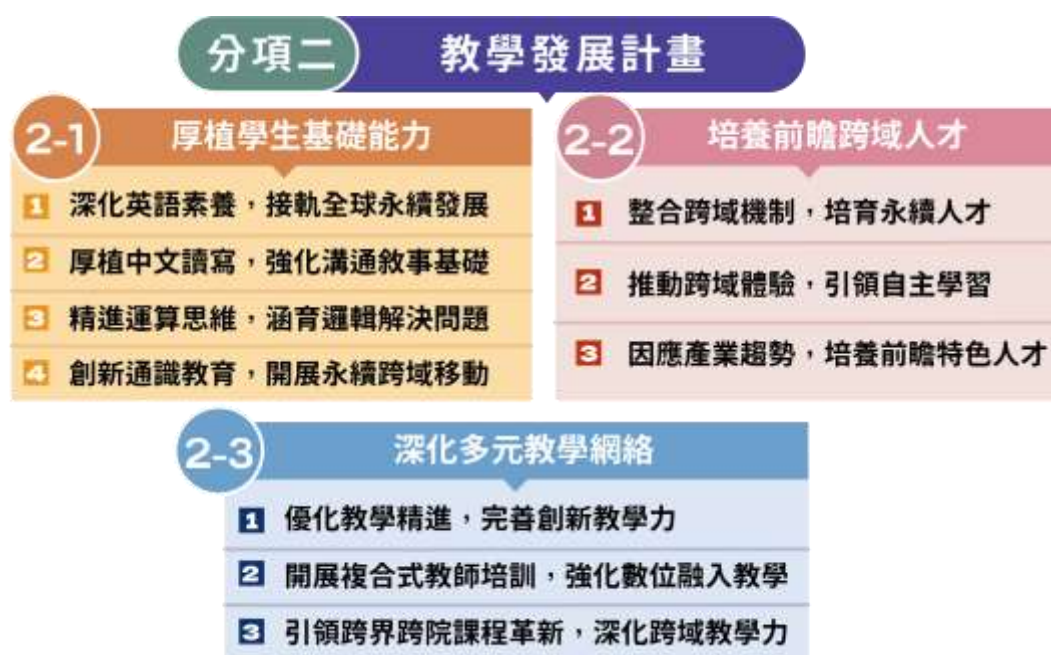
分項二 教學發展計畫

2-1 厚植學生基礎能力

1 深化英語素養，接軌全球永續發展
2 厚植中文讀寫，強化溝通敘事基礎
3 精進運算思維，涵育邏輯解決問題
4 創新通識教育，開展永續跨域移動

2-2 培養前瞻跨域人才

1 整合跨域機制，培育永續人才
2 推動跨域體驗，引領自主學習
3 因應產業趨勢，培養前瞻特色人才

2-3 深化多元教學網絡

1 優化教學精進，完善創新教學力
2 開展複合式教師培訓，強化數位融入教學
3 引領跨界跨院課程革新，深化跨域教學力